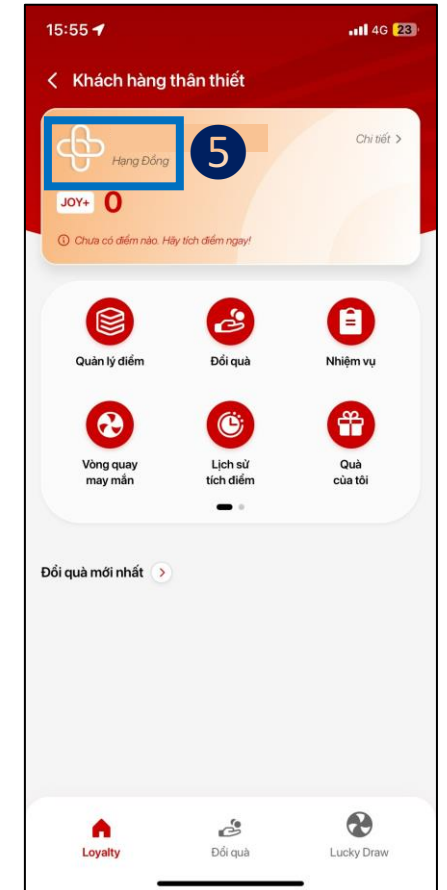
15:55

4G 23

Khách hàng thân thiết

Hạng Đồng

5

Chi tiết >

JOY+ 0

Chưa có điểm nào. Hãy tích điểm ngay!

Quản lý điểm

Đổi quà

Nhiệm vụ

Vòng quay may mắn

Lịch sử tích điểm

Quà của tôi

Đổi quà mới nhất >

Loyalty

Đổi quà

Lucky Draw